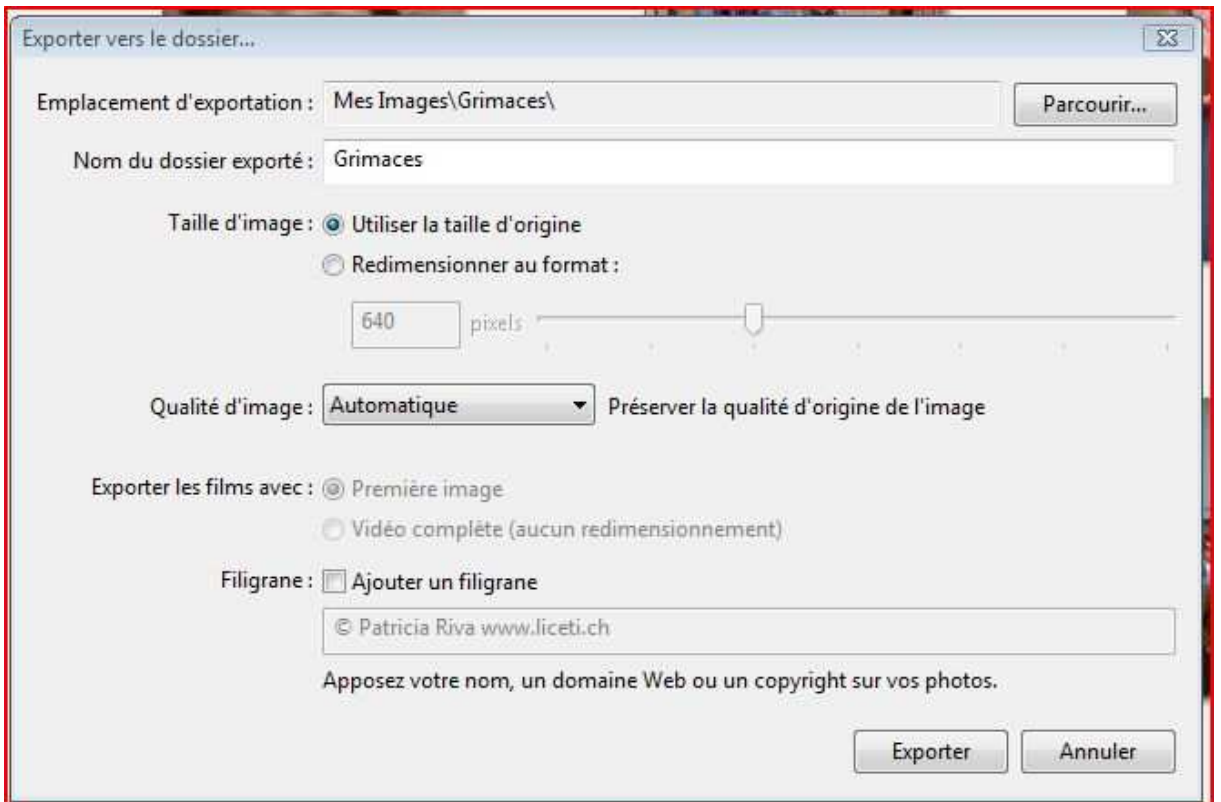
Exporter vers le dossier...

Emplacement d'exportation : Mes Images\Grimaces\

Parcourir...

Nom du dossier exporté : Grimaces

Taille d'image : Utiliser la taille d'origine

Redimensionner au format :

640 pixels

Qualité d'image : Automatique

Préserver la qualité d'origine de l'image

Exporter les films avec : Première image

Vidéo complète (aucun redimensionnement)

Filigrane : Ajouter un filigrane

© Patricia Riva www.liceti.ch

Apposez votre nom, un domaine Web ou un copyright sur vos photos.

Exporter

Annuler